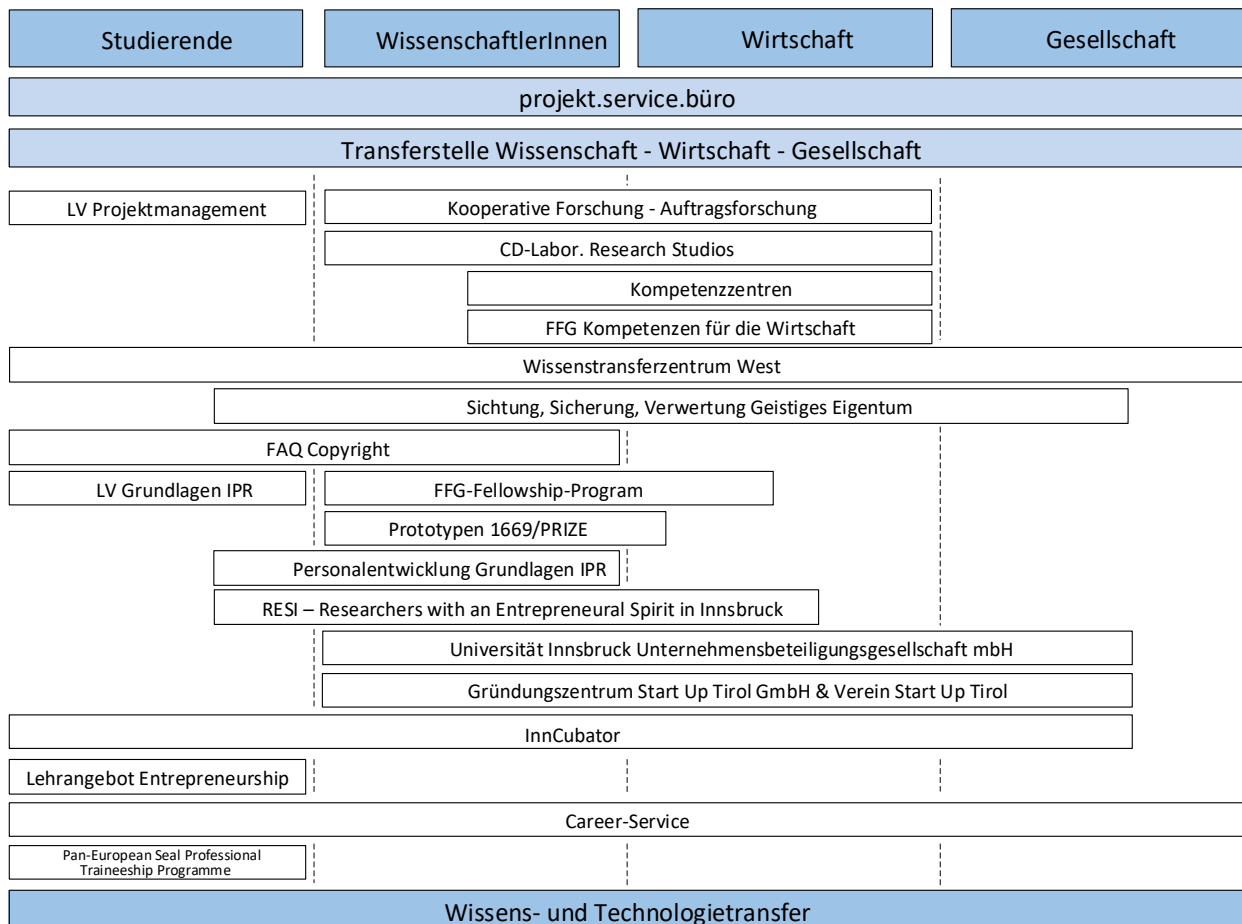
Studierende
WissenschaftlerInnen
Wirtschaft
Gesellschaft

projekt.service.büro

Transferstelle Wissenschaft - Wirtschaft - Gesellschaft

LV Projektmanagement
Kooperative Forschung - Auftragsforschung
CD-Labor. Research Studios
Kompetenzzentren
FFG Kompetenzen für die Wirtschaft
Wissenstransferzentrum West
Sichtung, Sicherung, Verwertung Geistiges Eigentum
FAQ Copyright
LV Grundlagen IPR
FFG-Fellowship-Program
Prototypen 1669/PRIZE
Personalentwicklung Grundlagen IPR
RESI – Researchers with an Entrepreneural Spirit in Innsbruck
Universität Innsbruck Unternehmensbeteiligungsgesellschaft mbH
Gründungszentrum Start Up Tirol GmbH & Verein Start Up Tirol
InnCubator
Lehrangebot Entrepreneurship
Career-Service
Pan-European Seal Professional Traineeship Programme

Wissens- und Technologietransfer